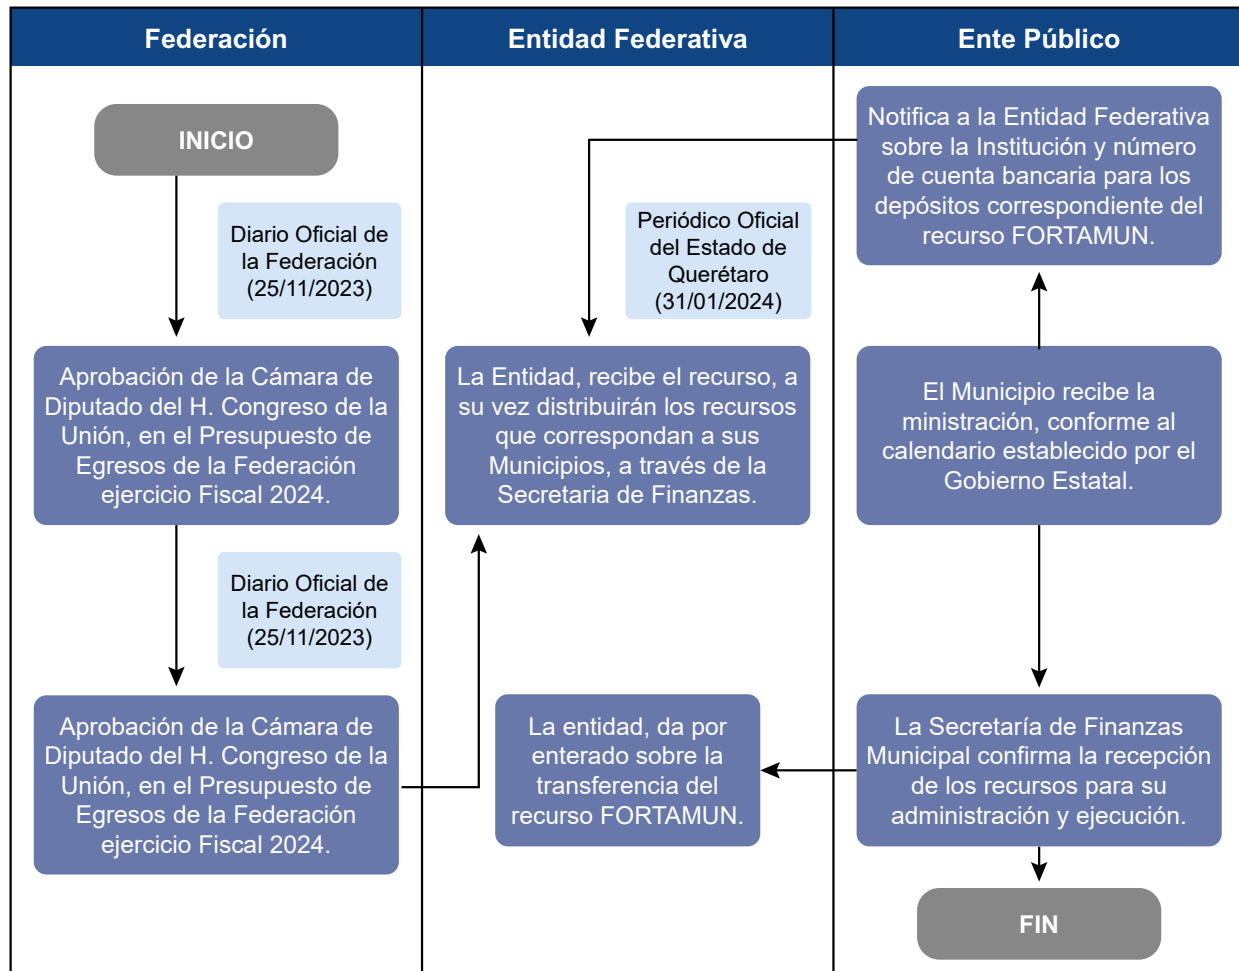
Federación

Entidad Federativa

Ente Público

INICIO

Diario Oficial de la Federación (25/11/2023)

Aprobación de la Cámara de Diputado del H. Congreso de la Unión, en el Presupuesto de Egresos de la Federación ejercicio Fiscal 2024.

Diario Oficial de la Federación (25/11/2023)

Aprobación de la Cámara de Diputado del H. Congreso de la Unión, en el Presupuesto de Egresos de la Federación ejercicio Fiscal 2024.

Periódico Oficial del Estado de Querétaro (31/01/2024)

La Entidad, recibe el recurso, a su vez distribuirán los recursos que correspondan a sus Municipios, a través de la Secretaria de Finanzas.

La entidad, da por enterado sobre la transferencia del recurso FORTAMUN.

Notifica a la Entidad Federativa sobre la Institución y número de cuenta bancaria para los depósitos correspondiente del recurso FORTAMUN.

El Municipio recibe la ministración, conforme al calendario establecido por el Gobierno Estatal.

La Secretaría de Finanzas Municipal confirma la recepción de los recursos para su administración y ejecución.

FIN